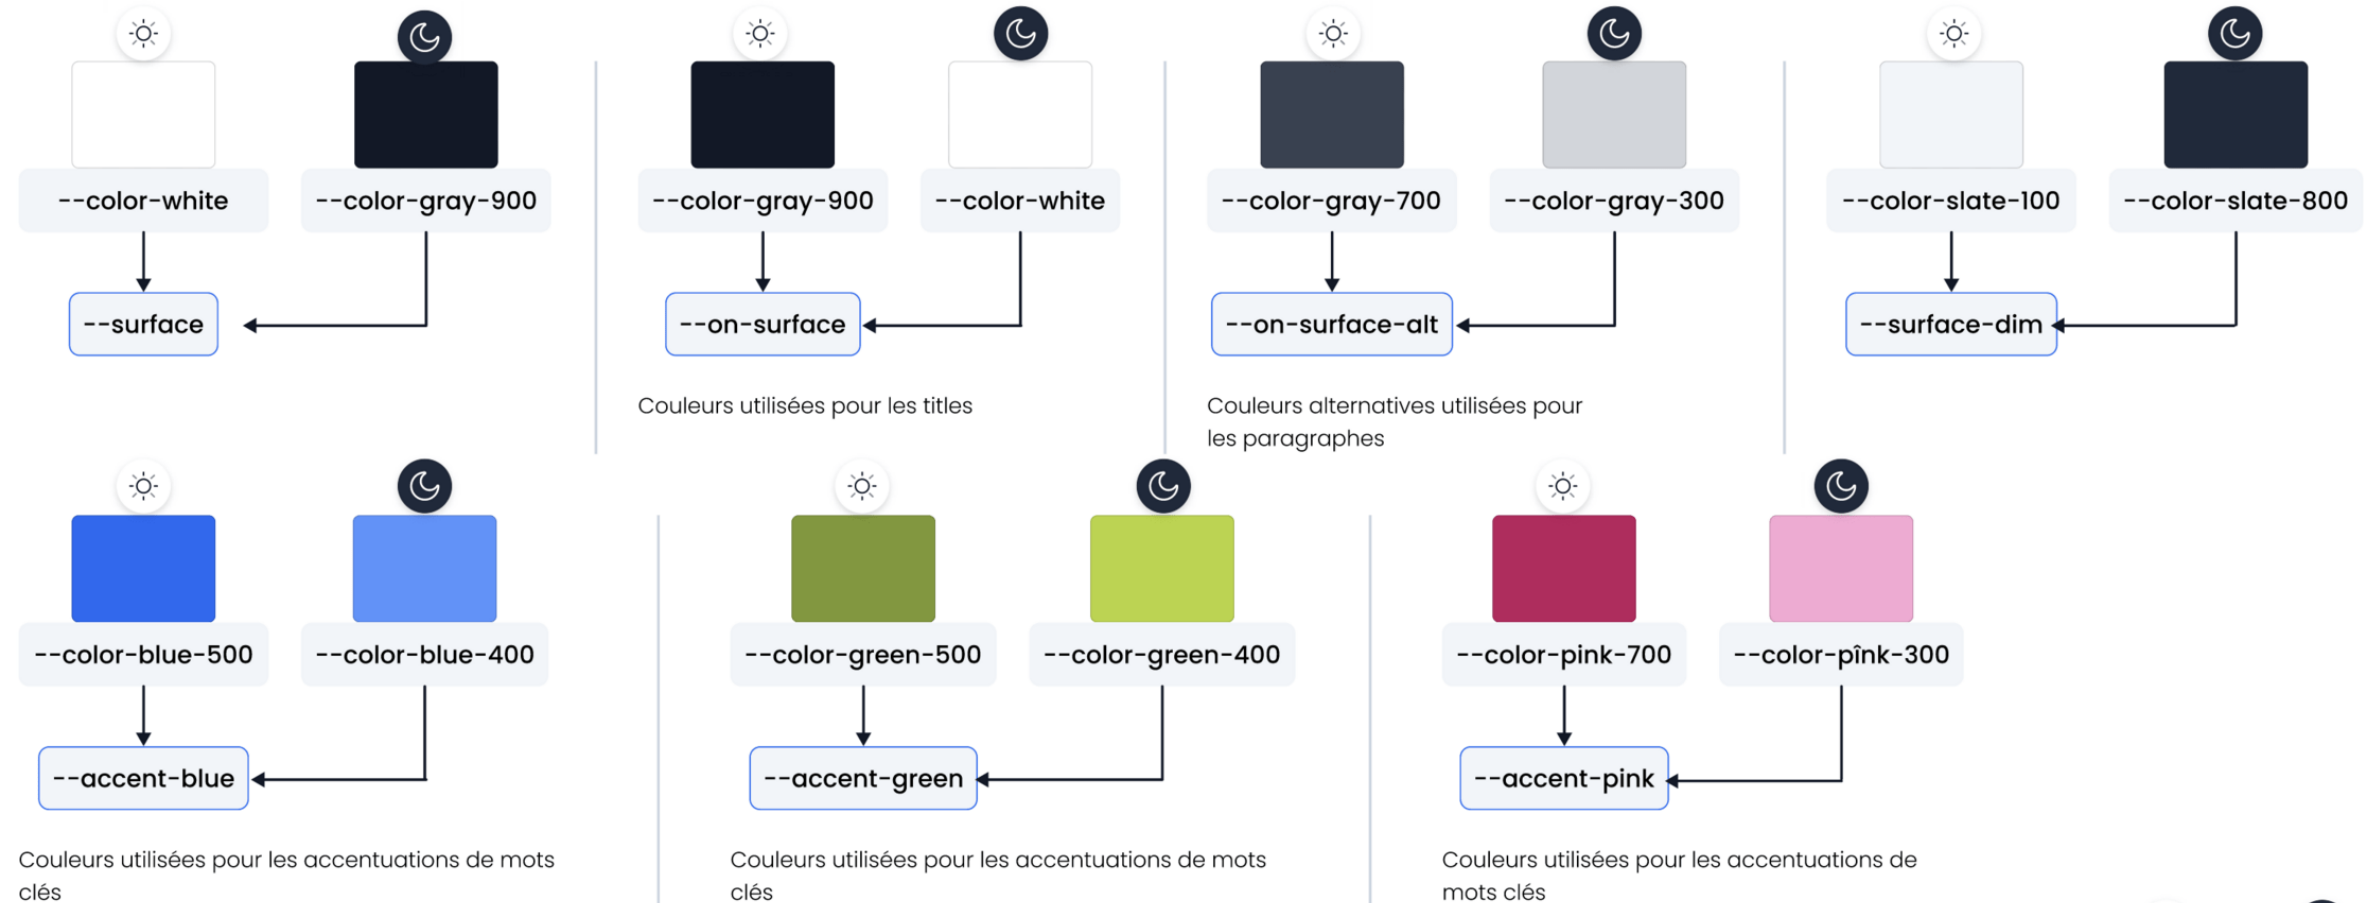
--color-white
--color-gray-900
--surface

--color-gray-900
--color-white
--on-surface

Couleurs utilisées pour les titles

--color-gray-700
--color-gray-300
--on-surface-alt

Couleurs alternatives utilisées pour les paragraphes

--color-slate-100
--color-slate-800
--surface-dim

--color-blue-500
--color-blue-400
--accent-blue

Couleurs utilisées pour les accentuations de mots clés

--color-green-500
--color-green-400
--accent-green

Couleurs utilisées pour les accentuations de mots clés

--color-pink-700
--color-pînk-300
--accent-pink

Couleurs utilisées pour les accentuations de mots clés